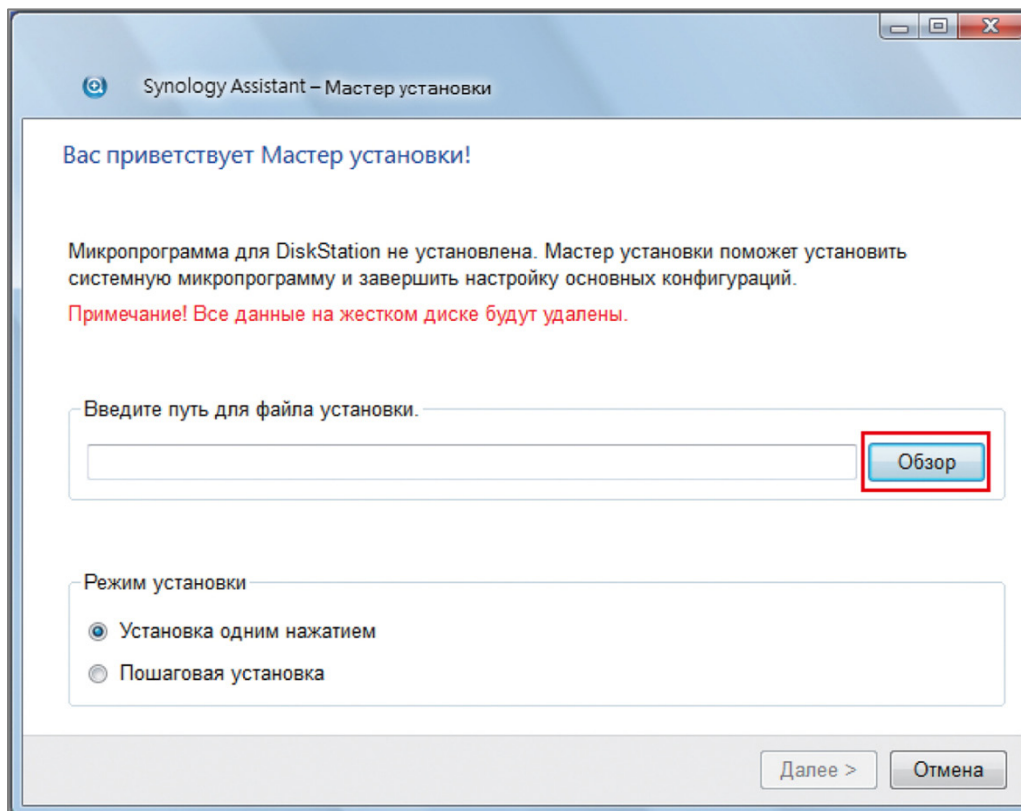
Synology Assistant – Мастер установки

Вас приветствует Мастер установки!

Микропрограмма для DiskStation не установлена. Мастер установки поможет установить системную микропрограмму и завершить настройку основных конфигураций.

Примечание! Все данные на жестком диске будут удалены.

Введите путь для файла установки.

Обзор

Режим установки

Установка одним нажатием

Пошаговая установка

Далее >

Отмена